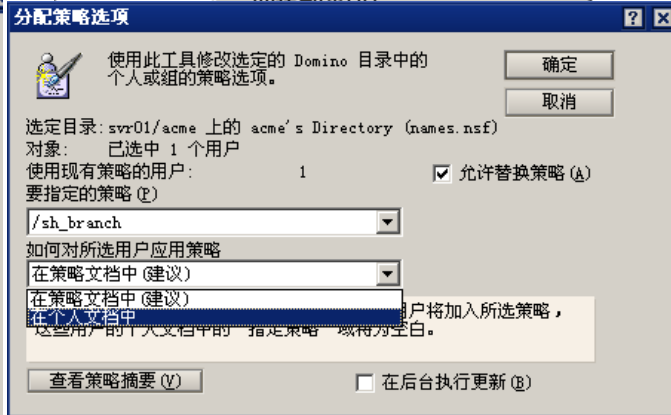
分配策略选项

使用此工具修改选定的 Domino 目录中的个人或组的策略选项。

确定

取消

选定目录：svr01/acme 上的 acme's Directory (names.nsf)
对象：　已选中 1 个用户
使用现有策略的用户：　1

允许替换策略 (A)

要指定的策略 (P)

/sh_branch

如何对所选用户应用策略

在策略文档中 (建议)

在策略文档中 (建议)
在个人文档中

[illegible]户将加入所选策略，
这些用户的个人文档中的 "指定策略" 域将为空白。

查看策略摘要 (V)

在后台执行更新 (B)